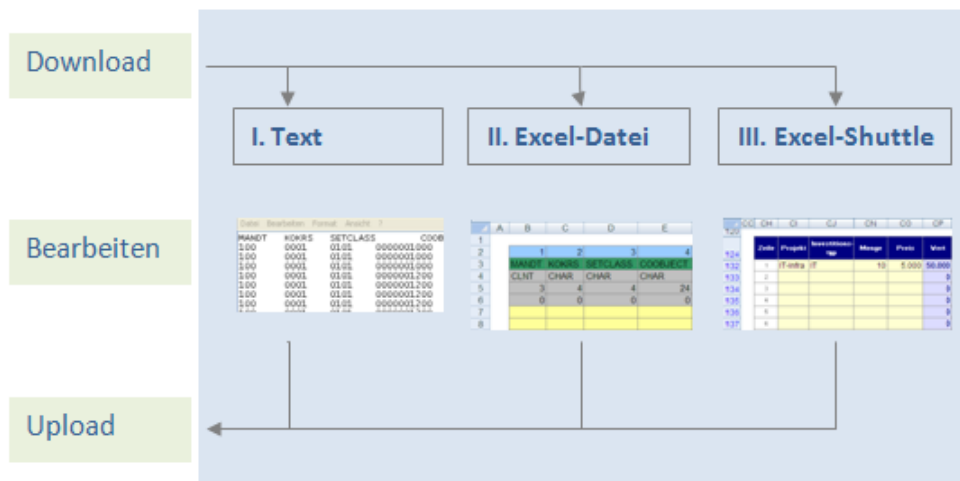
Download

I. Text

II. Excel-Datei

III. Excel-Shuttle

Bearbeiten

Datei Bearbeiten Format Ansicht ?

| MANDT | KOKRS | SETCLASS | COOB |
|---|---|---|---|
| 100 | 0001 | 0101 | 0000001000 |
| 100 | 0001 | 0101 | 0000001000 |
| 100 | 0001 | 0101 | 0000001000 |
| 100 | 0001 | 0101 | 0000001200 |
| 100 | 0001 | 0101 | 0000001200 |
| 100 | 0001 | 0101 | 0000001200 |
| 100 | 0001 | 0101 | 0000001200 |

| | A | B | C | D | E |
|---|---|---|---|---|---|
| 1 | | | | | |
| 2 | | 1 | 2 | 3 | 4 |
| 3 | | MANDT | KOKRS | SETCLASS | COOBJECT |
| 4 | | CLNT | CHAR | CHAR | CHAR |
| 5 | | 3 | 4 | 4 | 24 |
| 6 | | 0 | 0 | 0 | 0 |
| 7 | | | | | |
| 8 | | | | | |

| | CH | CI | CJ | CN | CO | CP |
|---|---|---|---|---|---|---|
| 124 | Zeile | Projekt | Investitionstyp | Menge | Preis | Wert |
| 132 | 1 | IT-Infra | IT | 10 | 5.000 | 50.000 |
| 133 | 2 | | | | | 0 |
| 134 | 3 | | | | | 0 |
| 135 | 4 | | | | | 0 |
| 136 | 5 | | | | | 0 |
| 137 | 6 | | | | | 0 |

Upload